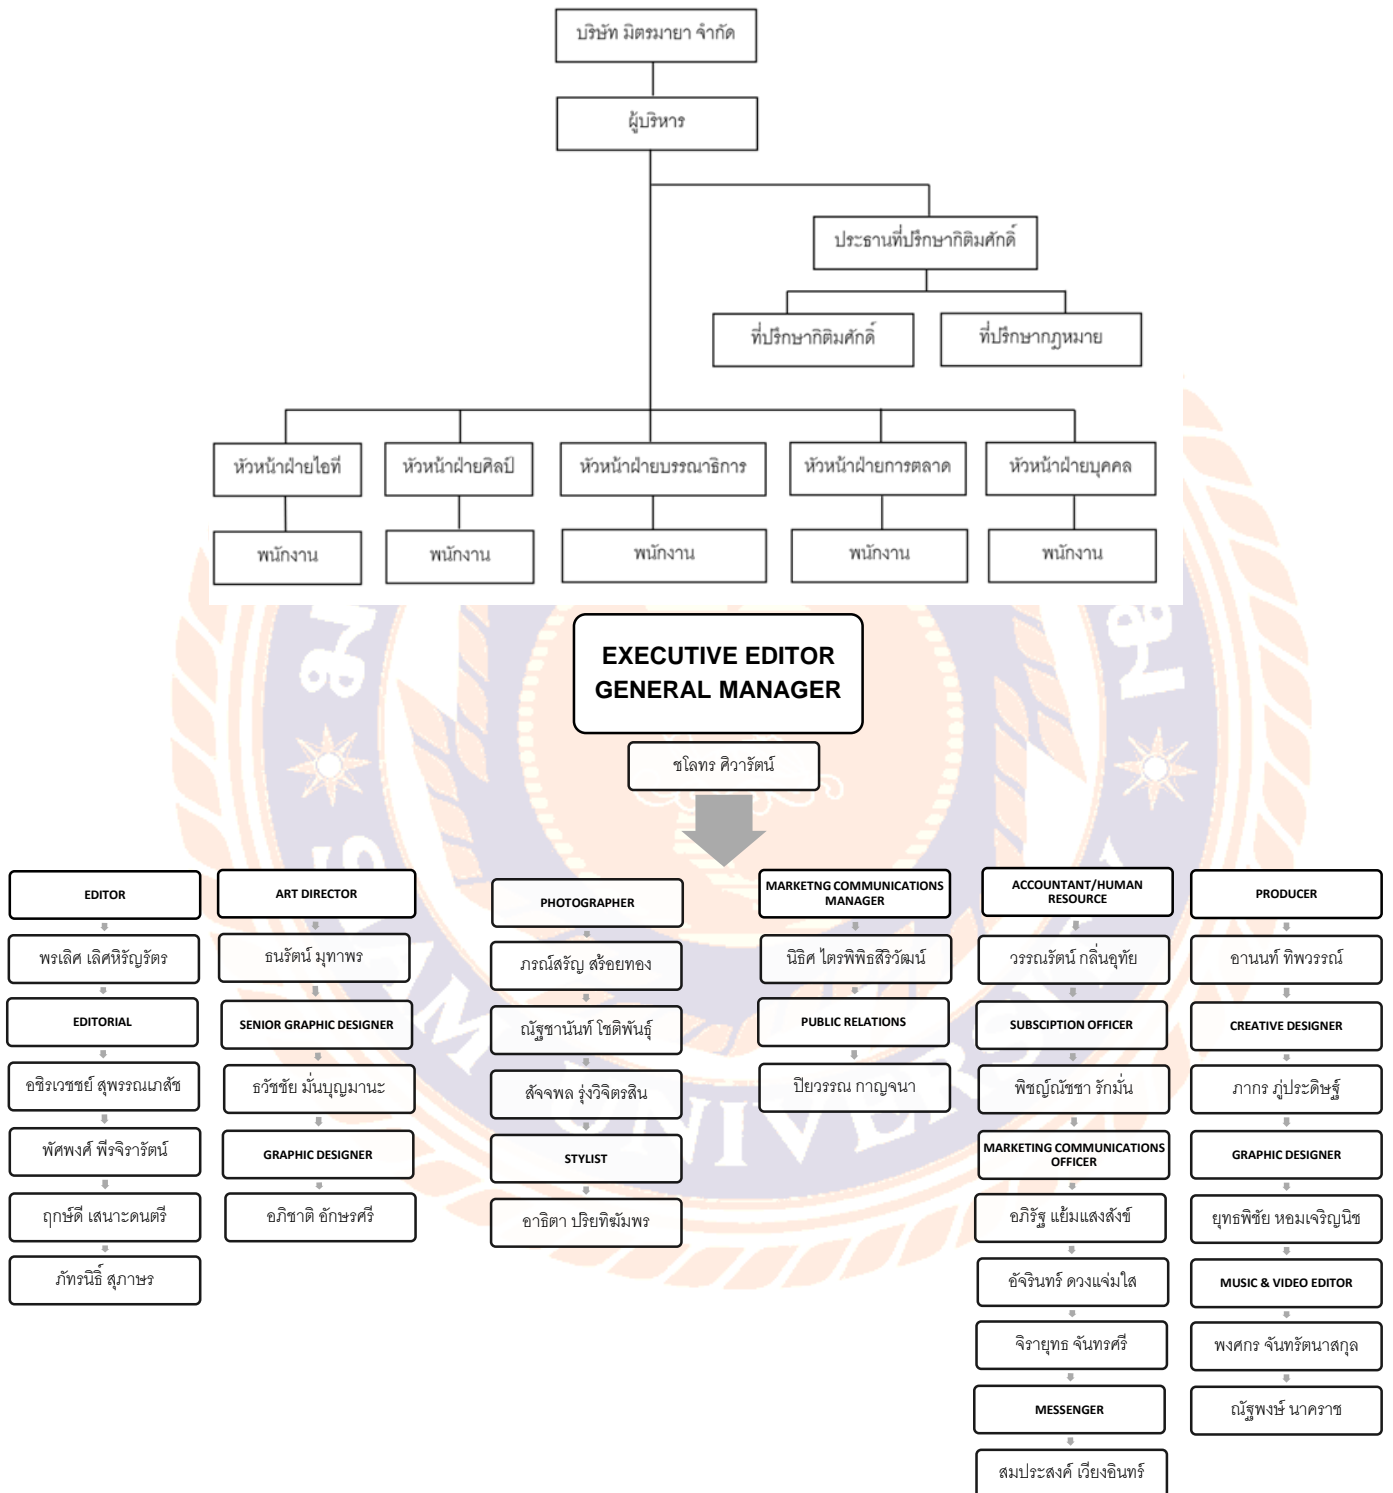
บริษัท มิตรมายา จำกัด

ผู้บริหาร

ประธานที่ปรึกษากิติมศักดิ์

ที่ปรึกษากิติมศักดิ์

ที่ปรึกษากฎหมาย

หัวหน้าฝ่ายไอที

หัวหน้าฝ่ายศิลป์

หัวหน้าฝ่ายบรรณาธิการ

หัวหน้าฝ่ายการตลาด

หัวหน้าฝ่ายบุคคล

พนักงาน

พนักงาน

พนักงาน

พนักงาน

พนักงาน

EXECUTIVE EDITOR
GENERAL MANAGER

ชโลทร ศิวารัตน์

EDITOR

พรเลิศ เลิศหิรัญรัตร

EDITORIAL

อชิรเวชชย์ สุพรรณเภสัช

พัศพงศ์ พีรจิรารัตน์

ฤกษ์ดี เสนาะดนตรี

ภัทรนิธิ์ สุภาษร

ART DIRECTOR

ธนรัตน์ มุทาพร

SENIOR GRAPHIC DESIGNER

ธวัชชัย มั่นบุญมานะ

GRAPHIC DESIGNER

อภิชาติ อักษรศรี

PHOTOGRAPHER

ภรณ์สรัญ สร้อยทอง

ณัฐชานันท์ โชติพันธุ์

สัจจพล รุ่งวิจิตรสิน

STYLIST

อาธิตา ปริยทิฆัมพร

MARKETNG COMMUNICATIONS MANAGER

นิธิศ ไตรพิพิธสิริวัฒน์

PUBLIC RELATIONS

ปิยวรรณ กาญจนา

ACCOUNTANT/HUMAN RESOURCE

วรรณรัตน์ กลิ่นอุทัย

SUBSCIPTION OFFICER

พิชญ์ณัชชา รักมั่น

MARKETING COMMUNICATIONS OFFICER

อภิรัฐ แย้มแสงสังข์

อัจฉินทร์ ดวงแจ่มใส

จิรายุทธ จันทรศรี

MESSENGER

สมประสงค์ เวียงอินทร์

PRODUCER

อานนท์ ทิพวรรณ์

CREATIVE DESIGNER

ภากร ภู่ประดิษฐ์

GRAPHIC DESIGNER

ยุทธพิชัย หอมเจริญนิช

MUSIC & VIDEO EDITOR

พงศกร จันทรัตนาสกุล

ณัฐพงษ์ นาคราช